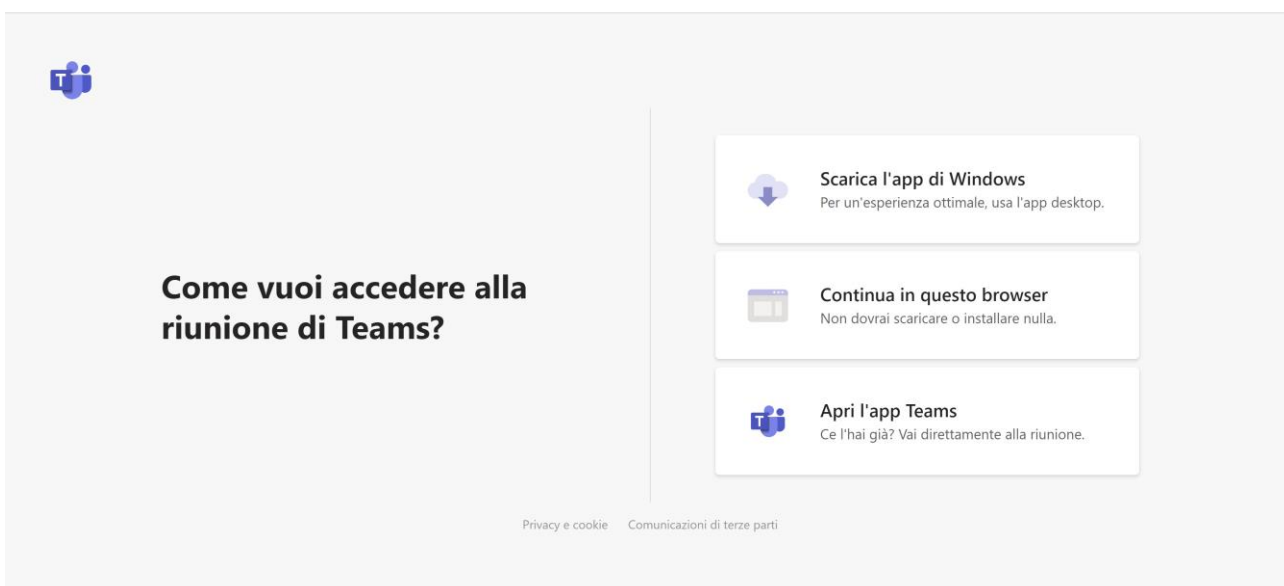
Come vuoi accedere alla riunione di Teams?

Scarica l'app di Windows
Per un'esperienza ottimale, usa l'app desktop.

Continua in questo browser
Non dovrai scaricare o installare nulla.

Apri l'app Teams
Ce l'hai già? Vai direttamente alla riunione.

Privacy e cookie Comunicazioni di terze parti